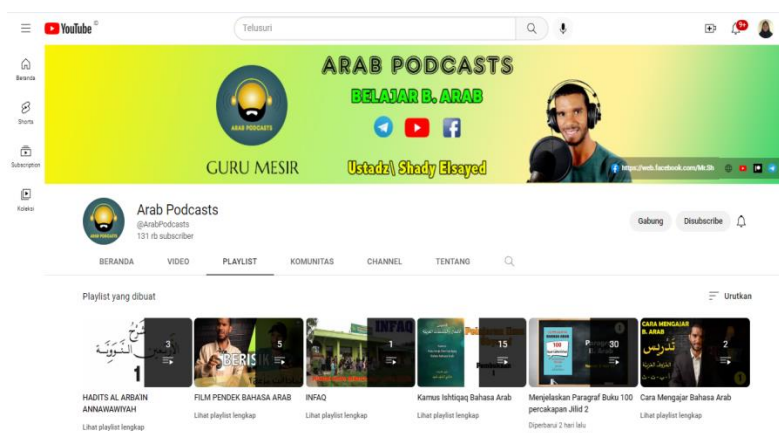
YouTube ID

Telusuri

9+

Beranda

Shorts

Subscription

Koleksi

ARAB PODCASTS

BELAJAR B. ARAB

ARAB PODCASTS

GURU MESIR

Ustadz\ Shady Elsayed

https://web.facebook.com/Mr.Sh

ARAB PODCASTS

Arab Podcasts

@ArabPodcasts

131 rb subscriber

Gabung

Disubscribe

BERANDA

VIDEO

PLAYLIST

KOMUNITAS

CHANNEL

TENTANG

Playlist yang dibuat

Urutkan

شرح الأربعين النووية

1

3

BERISIK

5

INFAQ

1

15

30

CARA MENGAJAR B. ARAB

تدريس

2

HADITS AL ARBAIN ANNAWAWIYAH

Lihat playlist lengkap

FILM PENDEK BAHASA ARAB

Lihat playlist lengkap

INFAQ

Lihat playlist lengkap

Kamus Ishtiqaq Bahasa Arab

Lihat playlist lengkap

Menjelaskan Paragraf Buku 100 percakapan Jilid 2

Diperbarui 2 hari lalu

Cara Mengajar Bahasa Arab

Lihat playlist lengkap